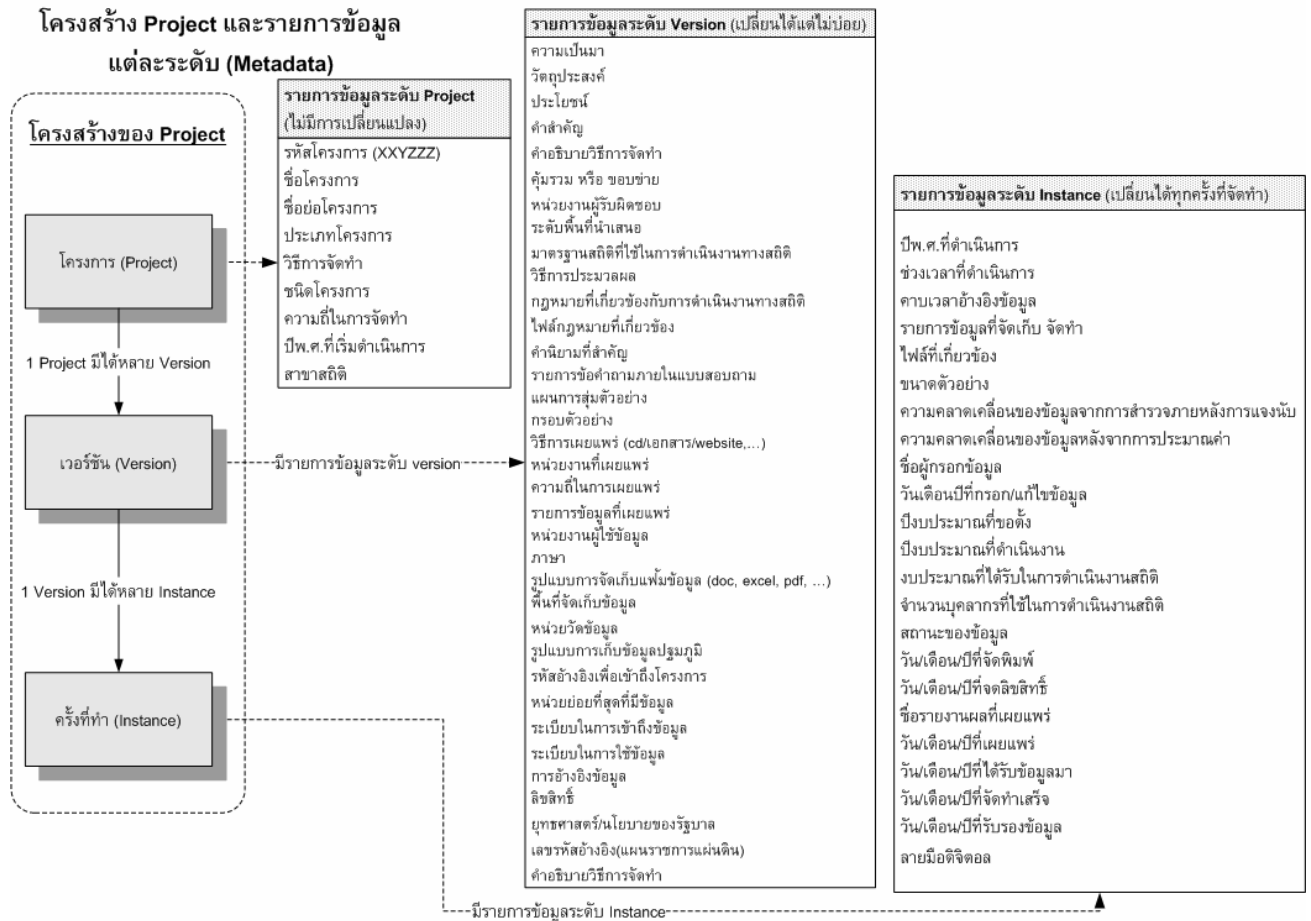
โครงสร้าง Project และรายการข้อมูลแต่ละระดับ (Metadata)

โครงสร้างของ Project

โครงการ (Project)

1 Project มีได้หลาย Version

เวอร์ชัน (Version)

1 Version มีได้หลาย Instance

ครั้งที่ทำ (Instance)

รายการข้อมูลระดับ Project (ไม่มีการเปลี่ยนแปลง)

รหัสโครงการ (XXYZZZ)
ชื่อโครงการ
ชื่อย่อโครงการ
ประเภทโครงการ
วิธีการจัดทำ
ชนิดโครงการ
ความถี่ในการจัดทำ
ปีพ.ศ.ที่เริ่มดำเนินการ
สาขาสถิติ

มีรายการข้อมูลระดับ version

รายการข้อมูลระดับ Version (เปลี่ยนได้แต่ไม่บ่อย)

ความเป็นมา
วัตถุประสงค์
ประโยชน์
คำสำคัญ
คำอธิบายวิธีการจัดทำ
คุ้มรวม หรือ ขอบข่าย
หน่วยงานผู้รับผิดชอบ
ระดับพื้นที่นำเสนอ
มาตรฐานสถิติที่ใช้ในการดำเนินงานทางสถิติ
วิธีการประมวลผล
กฎหมายที่เกี่ยวข้องกับการดำเนินงานทางสถิติ
ไฟล์กฎหมายที่เกี่ยวข้อง
คำนิยามที่สำคัญ
รายการข้อคำถามภายในแบบสอบถาม
แผนการสุ่มตัวอย่าง
กรอบตัวอย่าง
วิธีการเผยแพร่ (cd/เอกสาร/website,...)
หน่วยงานที่เผยแพร่
ความถี่ในการเผยแพร่
รายการข้อมูลที่เผยแพร่
หน่วยงานผู้ใช้ข้อมูล
ภาษา
รูปแบบการจัดเก็บแฟ้มข้อมูล (doc, excel, pdf, ...)
พื้นที่จัดเก็บข้อมูล
หน่วยวัดข้อมูล
รูปแบบการเก็บข้อมูลปฐมภูมิ
รหัสอ้างอิงเพื่อเข้าถึงโครงการ
หน่วยย่อยที่สุดที่มีข้อมูล
ระเบียบในการเข้าถึงข้อมูล
ระเบียบในการใช้ข้อมูล
การอ้างอิงข้อมูล
ลิขสิทธิ์
ยุทธศาสตร์/นโยบายของรัฐบาล
เลขรหัสอ้างอิง(แผนราชการแผ่นดิน)
คำอธิบายวิธีการจัดทำ

รายการข้อมูลระดับ Instance (เปลี่ยนได้ทุกครั้งที่จัดทำ)

ปีพ.ศ.ที่ดำเนินการ
ช่วงเวลาที่ดำเนินการ
คาบเวลาอ้างอิงข้อมูล
รายการข้อมูลที่จัดเก็บ จัดทำ
ไฟล์ที่เกี่ยวข้อง
ขนาดตัวอย่าง
ความคลาดเคลื่อนของข้อมูลจากการสำรวจภายหลังการแจงนับ
ความคลาดเคลื่อนของข้อมูลหลังจากการประมาณค่า
ชื่อผู้กรอกข้อมูล
วันเดือนปีที่กรอก/แก้ไขข้อมูล
ปีงบประมาณที่ขอตั้ง
ปีงบประมาณที่ดำเนินงาน
งบประมาณที่ได้รับในการดำเนินงานสถิติ
จำนวนบุคลากรที่ใช้ในการดำเนินงานสถิติ
สถานะของข้อมูล
วัน/เดือน/ปีที่จัดพิมพ์
วัน/เดือน/ปีที่จดลิขสิทธิ์
ชื่อรายงานผลที่เผยแพร่
วัน/เดือน/ปีที่เผยแพร่
วัน/เดือน/ปีที่ได้รับข้อมูลมา
วัน/เดือน/ปีที่จัดทำเสร็จ
วัน/เดือน/ปีที่รับรองข้อมูล
ลายมือดิจิตอล

มีรายการข้อมูลระดับ Instance